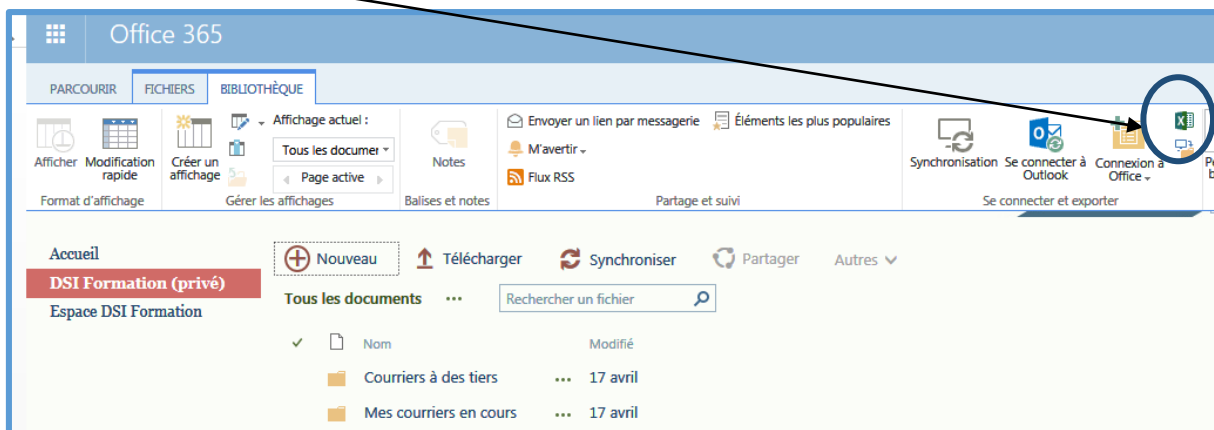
Office 365

PARCOURIR FICHIERS BIBLIOTHÈQUE

Afficher Modification rapide
Format d'affichage

Créer un affichage
Affichage actuel :
Tous les documen
Page active
Gérer les affichages

Notes
Balises et notes

Envoyer un lien par messagerie
Éléments les plus populaires
M'avertir
Flux RSS
Partage et suivi

Synchronisation
Se connecter à Outlook
Connexion à Office
Se connecter et exporter

Accueil
DSI Formation (privé)
Espace DSI Formation

Nouveau
Télécharger
Synchroniser
Partager
Autres

Tous les documents ...
Rechercher un fichier

Nom
Modifié

Courriers à des tiers ... 17 avril
Mes courriers en cours ... 17 avril